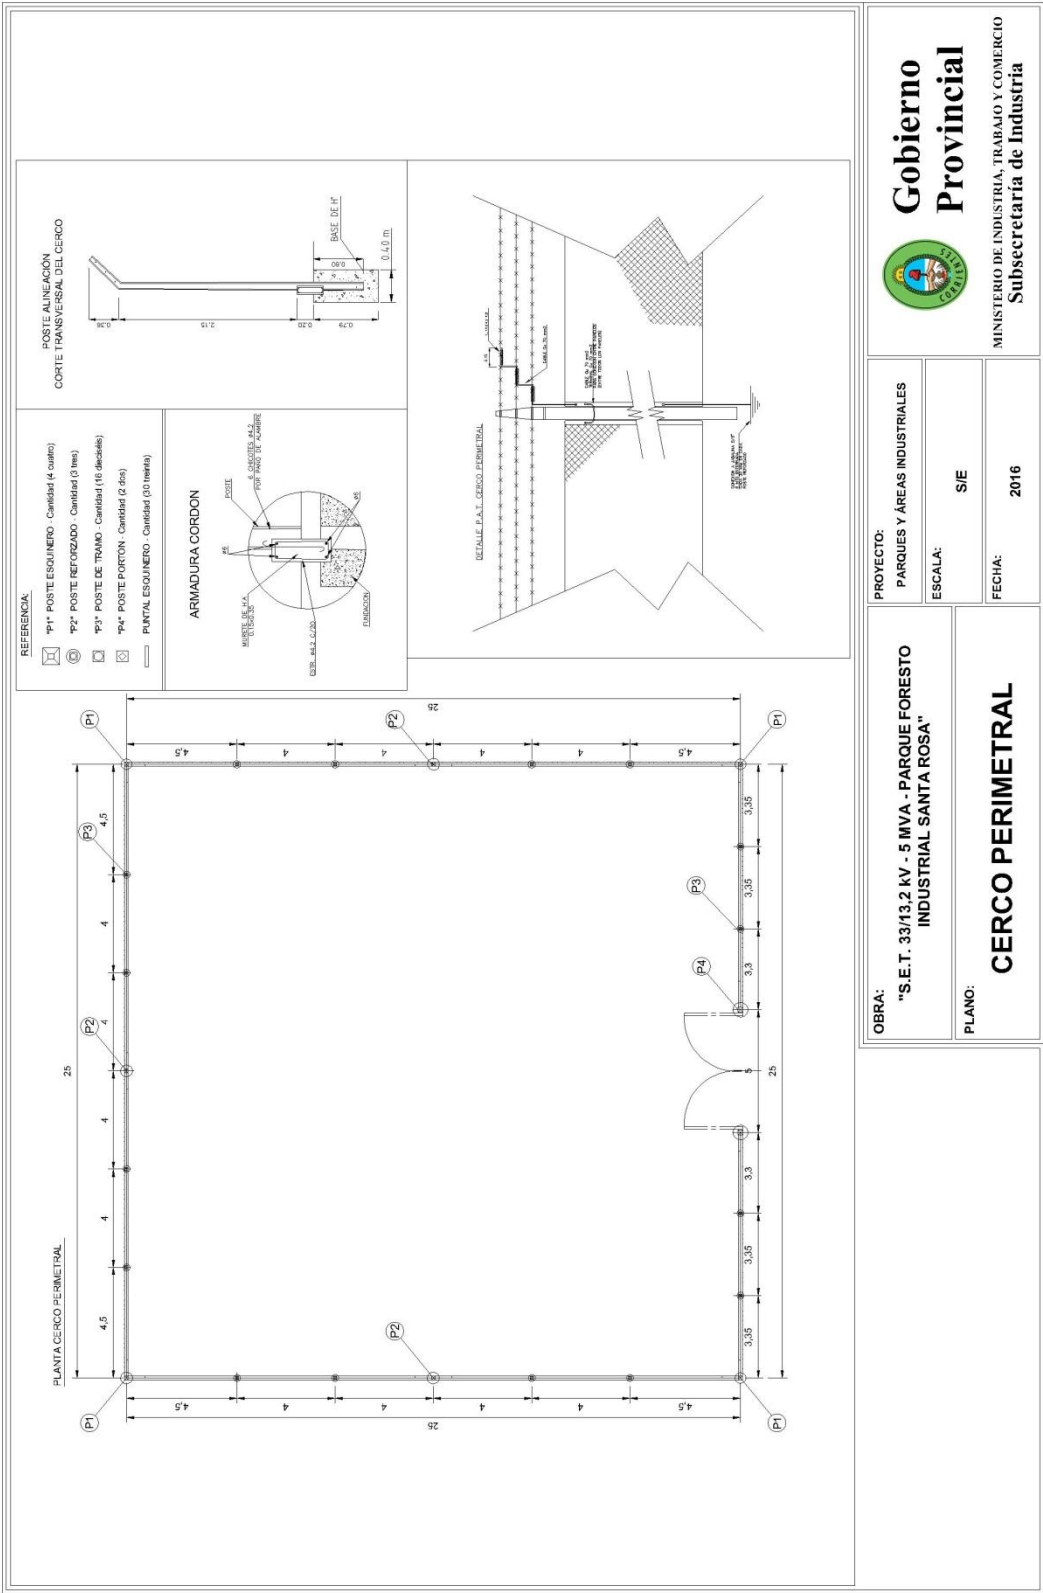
Gobierno Provincial

CORRIENTES

MINISTERIO DE INDUSTRIA, TRABAJO Y COMERCIO
Subsecretaría de Industria

PROYECTO:
PARQUES Y ÁREAS INDUSTRIALES

ESCALA:
S/E

FECHA:
2016

OBRA:
"S.E.T. 33/13,2 kV - 5 MVA - PARQUE FORESTO INDUSTRIAL SANTA ROSA"

PLANO:
CERCO PERIMETRAL

REFERENCIA:
"P1" POSTE ESQUINERO - Cantidad (4 cuatro)
"P2" POSTE REFORZADO - Cantidad (3 tres)
"P3" POSTE DE TRAMO - Cantidad (16 dieciséis)
"P4" POSTE PORTÓN - Cantidad (2 dos)
PUNTAL ESQUINERO - Cantidad (30 treinta)

ARMADURA CORDON
POSTE
6 CHICOTES #4,2 POR PAÑO DE ALAMBRE
ø6
ø6
MURETE DE H°A° 0,15x0,35
ESTR. #4,2 C/20
FUNDACION

POSTE ALINEACIÓN
CORTE TRANSVERSAL DEL CERCO
0,36
2,15
0,20
0,20
0,79
0,60
BASE DE H°
0,40 m

DETALLE P.A.T. CERCO PERIMETRAL
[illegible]

PLANTA CERCO PERIMETRAL
25
4,5
4
4
4
4
4,5
P1
P3
P2
P2
P1
P1
P2
P3
P4
P1
25
4,5
4
4
4
4
4,5
25
4,5
4
4
4
4
4,5
25
3,35
3,35
3,3
5
3,3
3,35
3,35